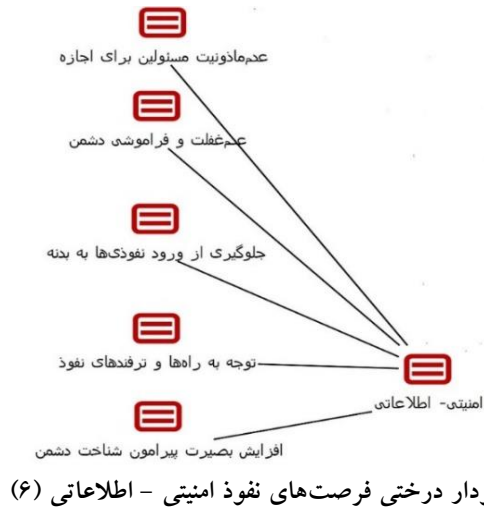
عدم‌ماذونیت مسئولین برای اجازه

عدم‌غفلت و فراموشی دشمن

جلوگیری از ورود نفوذی‌ها به بدنه

توجه به راه‌ها و ترفندهای نفوذ

امنیتی- اطلاعاتی

افزایش بصیرت پیرامون شناخت دشمن

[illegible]دار درختی فرصت‌های نفوذ امنیتی – اطلاعاتی (۶)